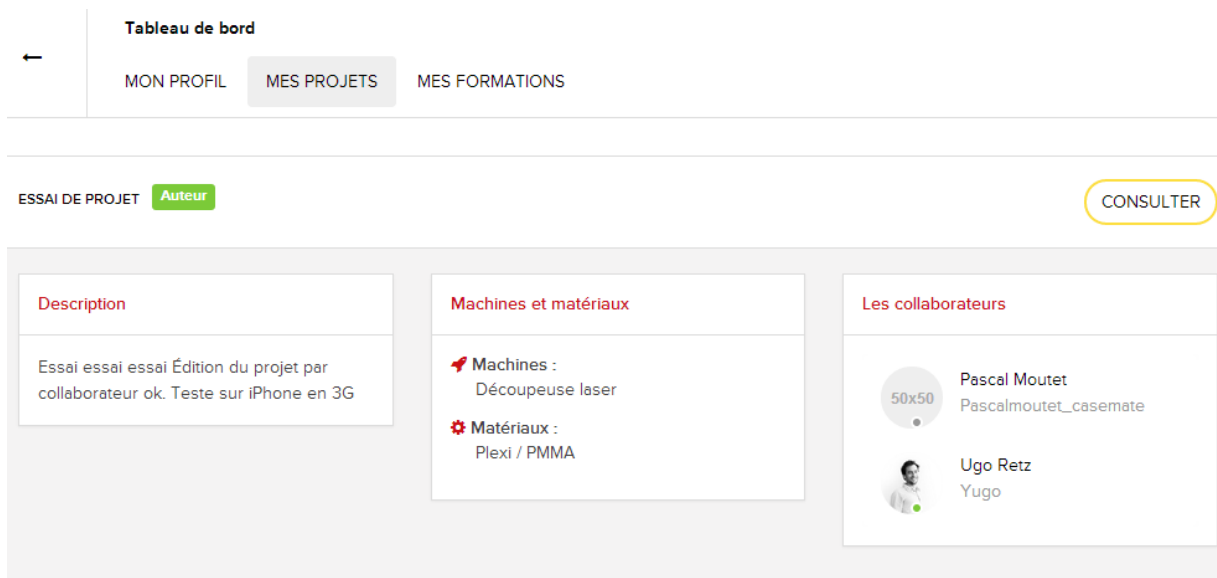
←

Tableau de bord

MON PROFIL MES PROJETS MES FORMATIONS

ESSAI DE PROJET Auteur

CONSULTER

Description

Essai essai essai Édition du projet par collaborateur ok. Teste sur iPhone en 3G

Machines et matériaux

Machines :
Découpeuse laser

Matériaux :
Plexi / PMMA

Les collaborateurs

50x50

Pascal Moutet
Pascalmoutet_casemate

Ugo Retz
Yugo